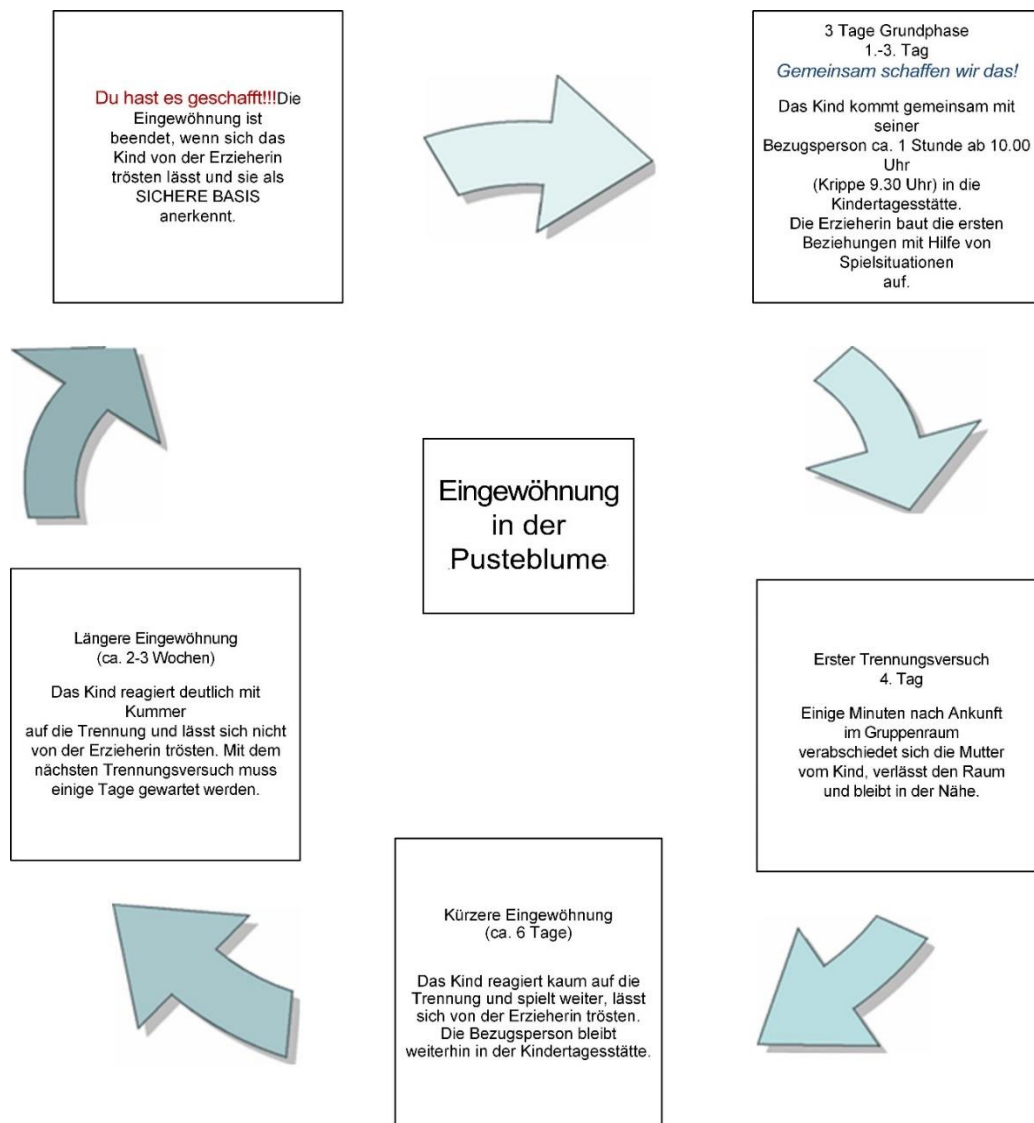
Du hast es geschafft!!!Die Eingewöhnung ist beendet, wenn sich das Kind von der Erzieherin trösten lässt und sie als SICHERE BASIS anerkennt.

3 Tage Grundphase
1.-3. Tag
Gemeinsam schaffen wir das!

Das Kind kommt gemeinsam mit seiner Bezugsperson ca. 1 Stunde ab 10.00 Uhr (Krippe 9.30 Uhr) in die Kindertagesstätte.
Die Erzieherin baut die ersten Beziehungen mit Hilfe von Spielsituationen auf.

Eingewöhnung in der Pusteblume

Erster Trennungsversuch
4. Tag

Einige Minuten nach Ankunft im Gruppenraum verabschiedet sich die Mutter vom Kind, verlässt den Raum und bleibt in der Nähe.

Kürzere Eingewöhnung
(ca. 6 Tage)

Das Kind reagiert kaum auf die Trennung und spielt weiter, lässt sich von der Erzieherin trösten. Die Bezugsperson bleibt weiterhin in der Kindertagesstätte.

Längere Eingewöhnung
(ca. 2-3 Wochen)

Das Kind reagiert deutlich mit Kummer auf die Trennung und lässt sich nicht von der Erzieherin trösten. Mit dem nächsten Trennungsversuch muss einige Tage gewartet werden.